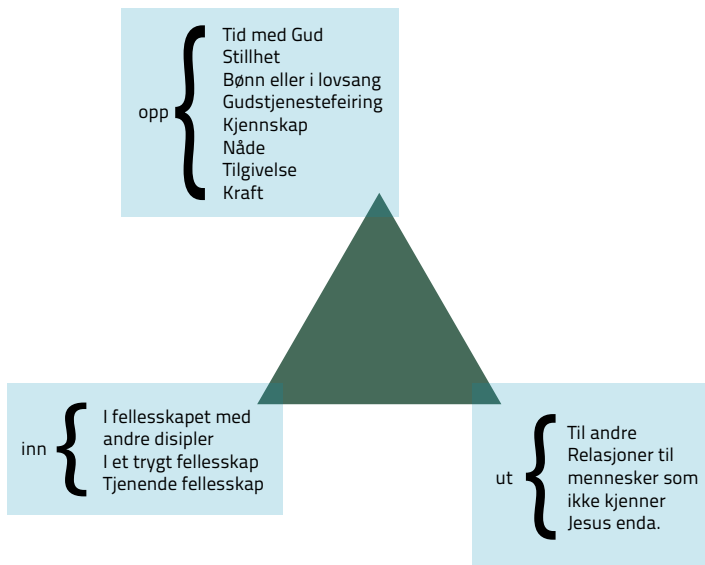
opp

Tid med Gud
Stillhet
Bønn eller i lovsang
Gudstjenestefeiring
Kjennskap
Nåde
Tilgivelse
Kraft

inn

I fellesskapet med andre disipler
I et trygt fellesskap
Tjenende fellesskap

ut

Til andre
Relasjoner til mennesker som ikke kjenner Jesus enda.